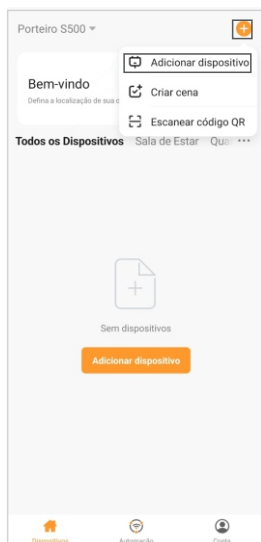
Porteiro S500

Adicionar dispositivo
Criar cena
Escanear código QR

Bem-vindo
Defina a localização de sua c

Todos os Dispositivos Sala de Estar Qua ···

Sem dispositivos

Adicionar dispositivo

Dispositivos Automação Conta